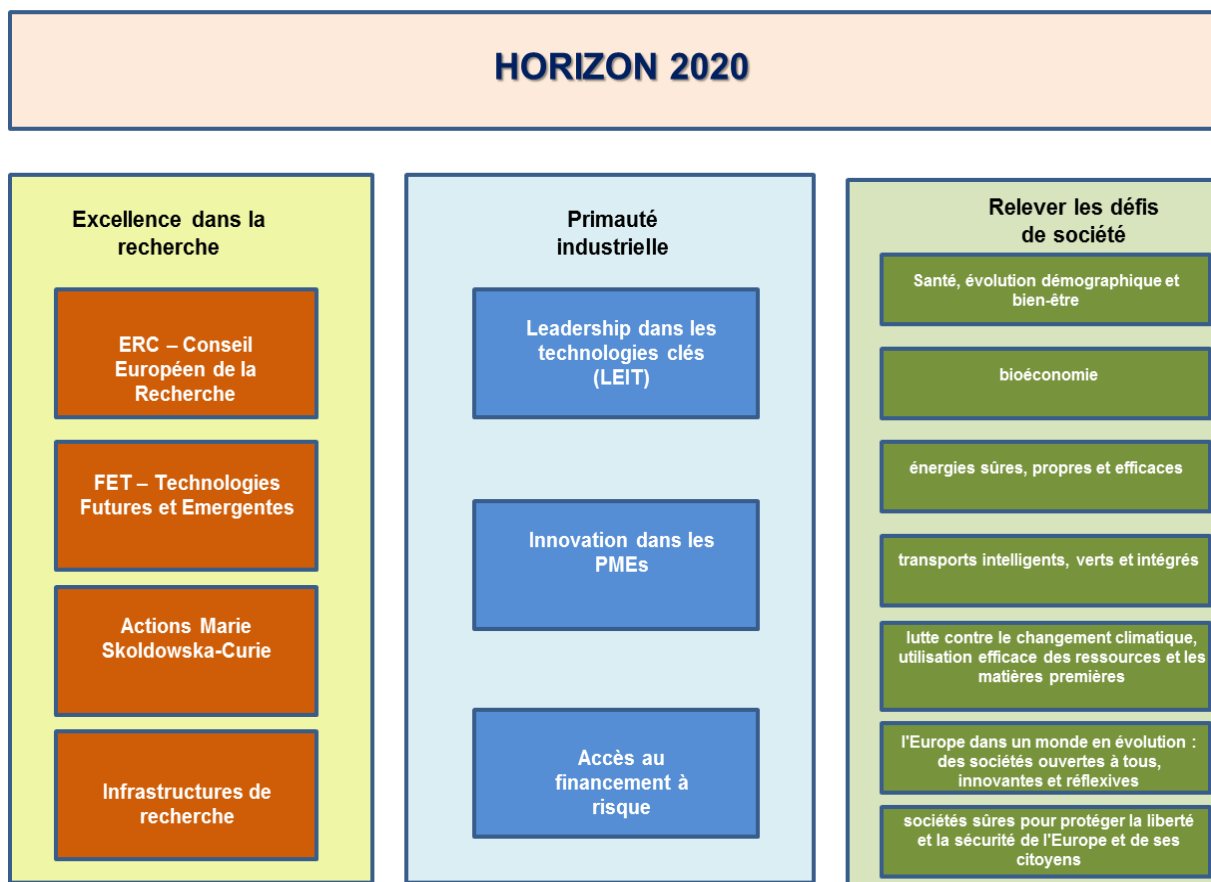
HORIZON 2020

Excellence dans la recherche

ERC – Conseil Européen de la Recherche

FET – Technologies Futures et Emergentes

Actions Marie Skoldowska-Curie

Infrastructures de recherche

Primauté industrielle

Leadership dans les technologies clés (LEIT)

Innovation dans les PMEs

Accès au financement à risque

Relever les défis de société

Santé, évolution démographique et bien-être

bioéconomie

énergies sûres, propres et efficaces

transports intelligents, verts et intégrés

lutte contre le changement climatique, utilisation efficace des ressources et les matières premières

l'Europe dans un monde en évolution : des sociétés ouvertes à tous, innovantes et réflexives

sociétés sûres pour protéger la liberté et la sécurité de l'Europe et de ses citoyens